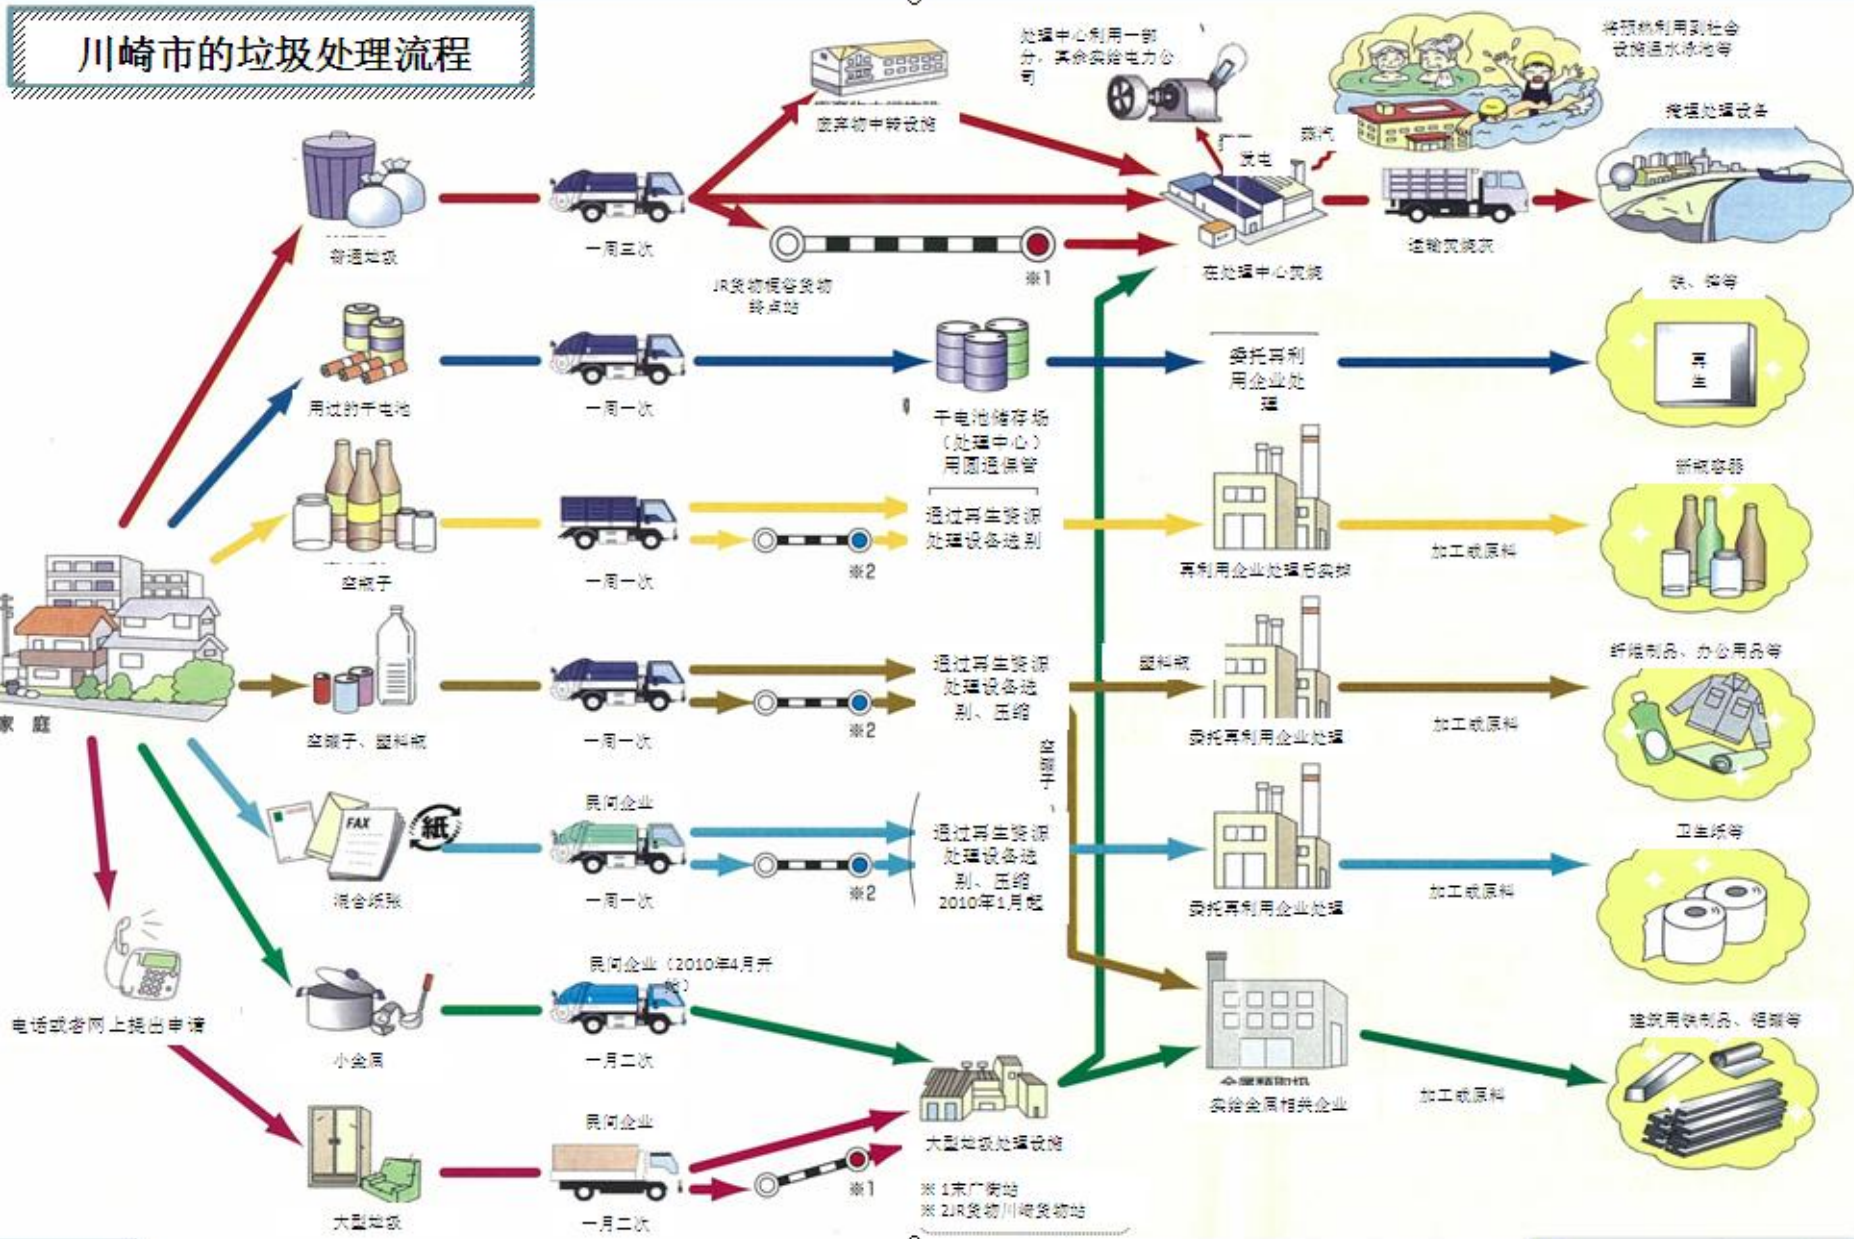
川崎市的垃圾处理流程

家庭

普通垃圾
一周三次
废弃物中转设施
JR货物梶谷货物终点站
※1
处理中心利用一部分，其余卖给电力公司
发电
蒸汽
将预热利用到社会设施温水泳池等
在处理中心焚烧
运输焚烧灰
掩埋处理设备

用过的干电池
一周一次
干电池储存场（处理中心）周围组保管
委托再利用企业处理
铁、锌等
再生

空瓶子
一周一次
※2
通过再生资源处理设备选别
再利用企业处理后卖掉
加工成原料
新瓶容器

空罐子、塑料瓶
一周一次
※2
通过再生资源处理设备选别、压缩
塑料瓶
空罐子
委托再利用企业处理
加工成原料
纤维制品、办公用品等

混合纸张
FAX
紙
民间企业
一周一次
※2
通过再生资源处理设备选别、压缩
2010年1月起
委托再利用企业处理
加工成原料
卫生纸等

电话或者网上提出申请

小金属
民间企业（2010年4月开始）
一月二次
卖给金属相关企业
加工成原料
建筑用铁制品、铝制等

大型垃圾
民间企业
一月二次
※1
大型垃圾处理设施
※1末广街站
※2JR货物川崎货物站